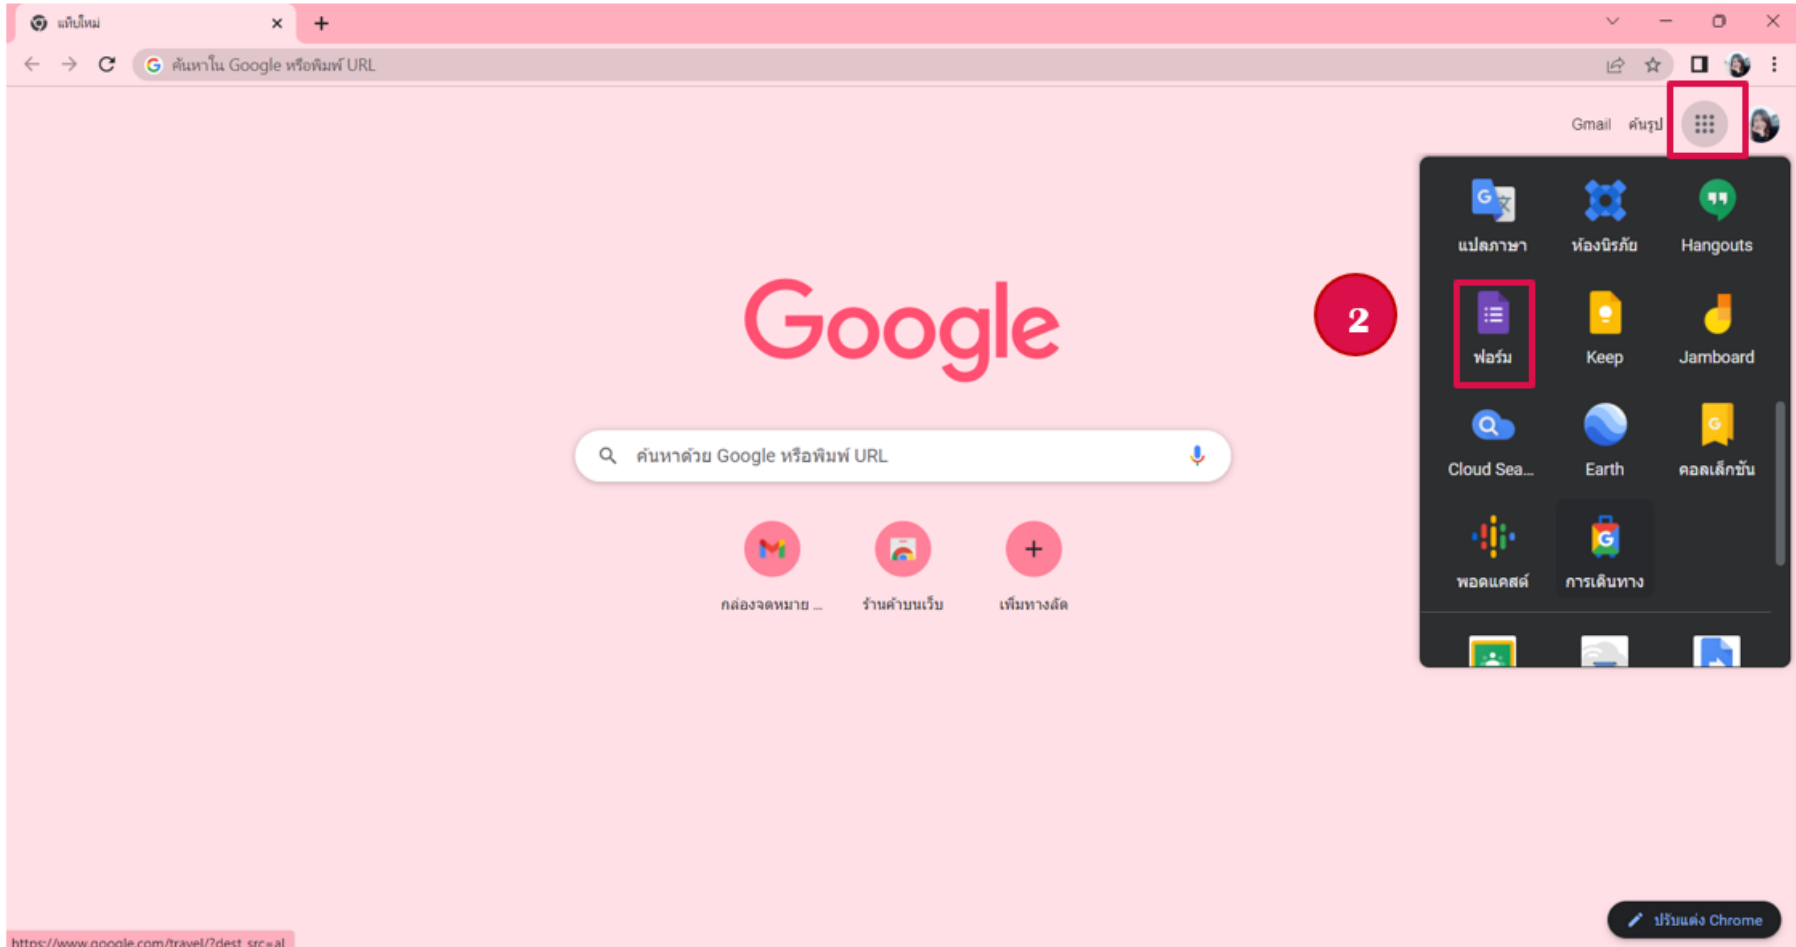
แท็บใหม่

ค้นหาใน Google หรือพิมพ์ URL

Gmail ค้นรูป

แปลภาษา ห้องนิรภัย Hangouts

2

ฟอร์ม Keep Jamboard

Google

ค้นหาด้วย Google หรือพิมพ์ URL

Cloud Sea... Earth คอลเล็กชัน

พอดแคสต์ การเดินทาง

กล่องจดหมาย ... ร้านค้าบนเว็บ เพิ่มทางลัด

https://www.google.com/travel/?dest_src=al

ปรับแต่ง Chrome